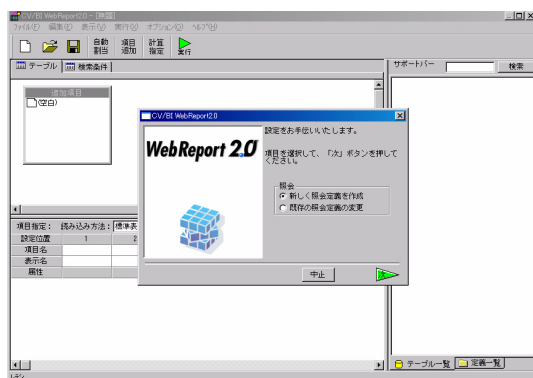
CV/BI WebReport2.0 - [無題]
ファイル(F) 編集(E) 表示(V) 実行(X) オプション(O) ヘルプ(H)
自動割当 項目追加 計算指定 実行
テーブル 検索条件
追加項目
(空白)
サポートバー 検索
項目指定： 読み込み方法： 標準表
設定位置 1 2
項目名
表示名
属性
テーブル一覧 定義一覧
CV/BI WebReport2.0
WebReport 2.0
設定をお手伝いいたします。
項目を選択して、「次」ボタンを押してください。
照会
新しく照会定義を作成
既存の照会定義の変更
中止
次
レディ